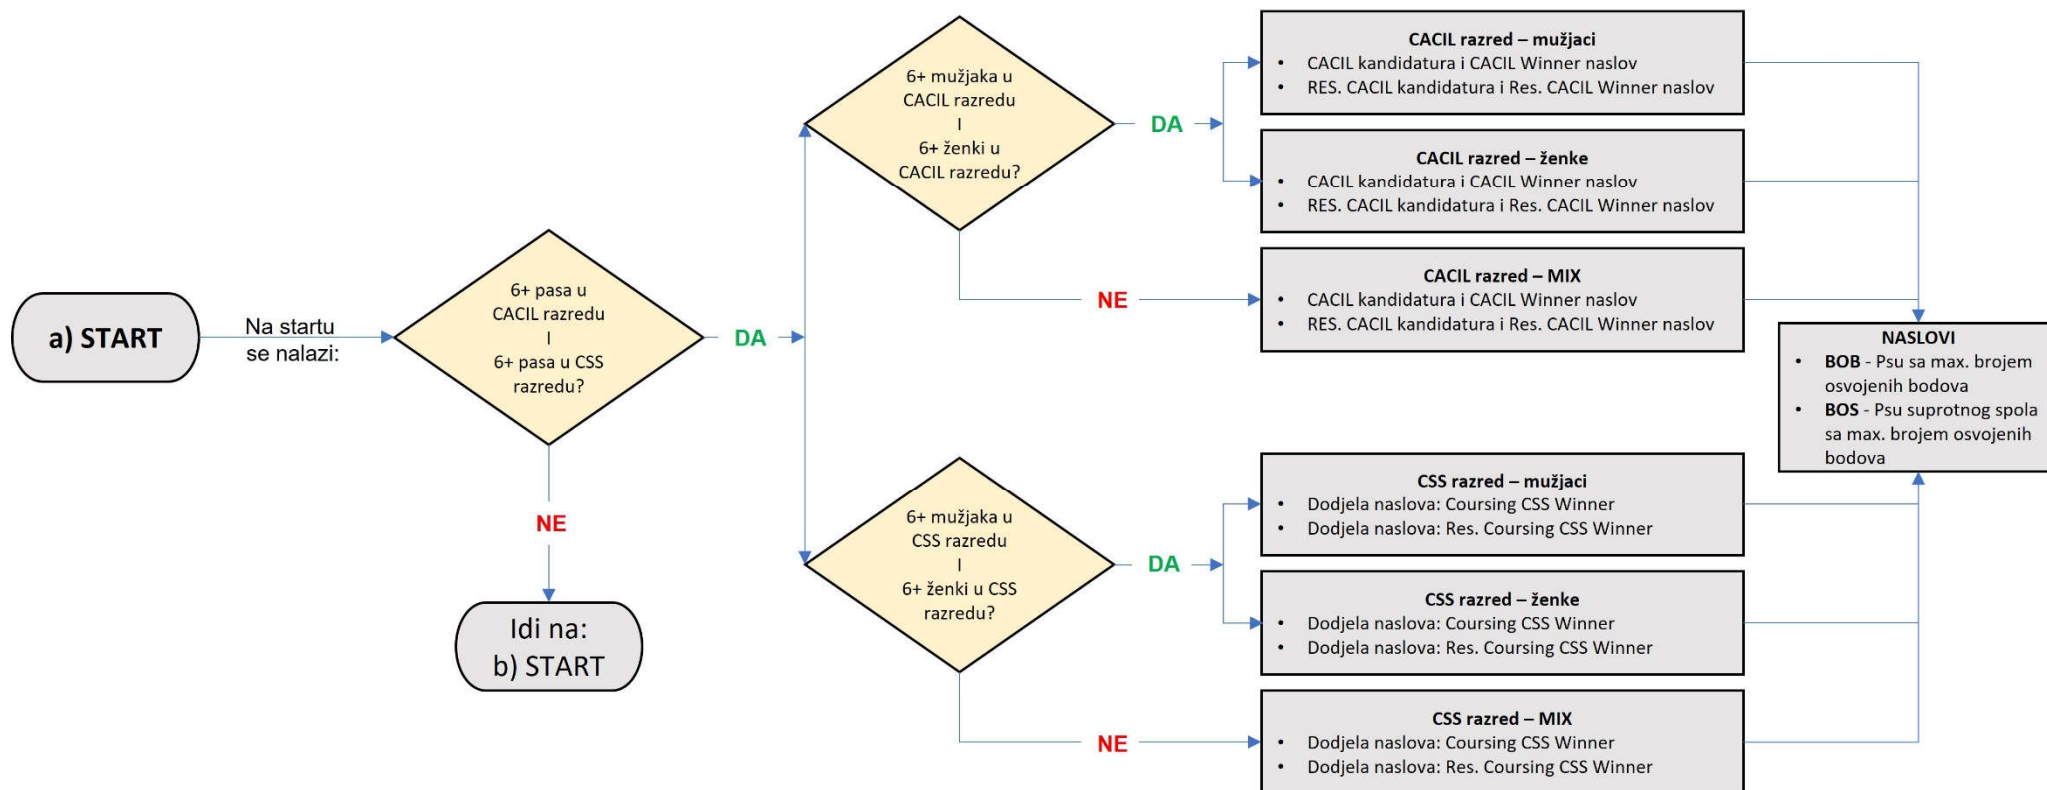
a) START

Na startu se nalazi:

6+ pasa u CACIL razredu
I
6+ pasa u CSS razredu?

DA

NE

Idi na:
b) START

6+ mužjaka u CACIL razredu
I
6+ ženki u CACIL razredu?

DA

NE

CACIL razred – mužjaci
• CACIL kandidatura i CACIL Winner naslov
• RES. CACIL kandidatura i Res. CACIL Winner naslov

CACIL razred – ženke
• CACIL kandidatura i CACIL Winner naslov
• RES. CACIL kandidatura i Res. CACIL Winner naslov

CACIL razred – MIX
• CACIL kandidatura i CACIL Winner naslov
• RES. CACIL kandidatura i Res. CACIL Winner naslov

6+ mužjaka u CSS razredu
I
6+ ženki u CSS razredu?

DA

NE

CSS razred – mužjaci
• Dodjela naslova: Coursing CSS Winner
• Dodjela naslova: Res. Coursing CSS Winner

CSS razred – ženke
• Dodjela naslova: Coursing CSS Winner
• Dodjela naslova: Res. Coursing CSS Winner

CSS razred – MIX
• Dodjela naslova: Coursing CSS Winner
• Dodjela naslova: Res. Coursing CSS Winner

NASLOVI
• BOB - Psu sa max. brojem osvojenih bodova
• BOS - Psu suprotnog spola sa max. brojem osvojenih bodova